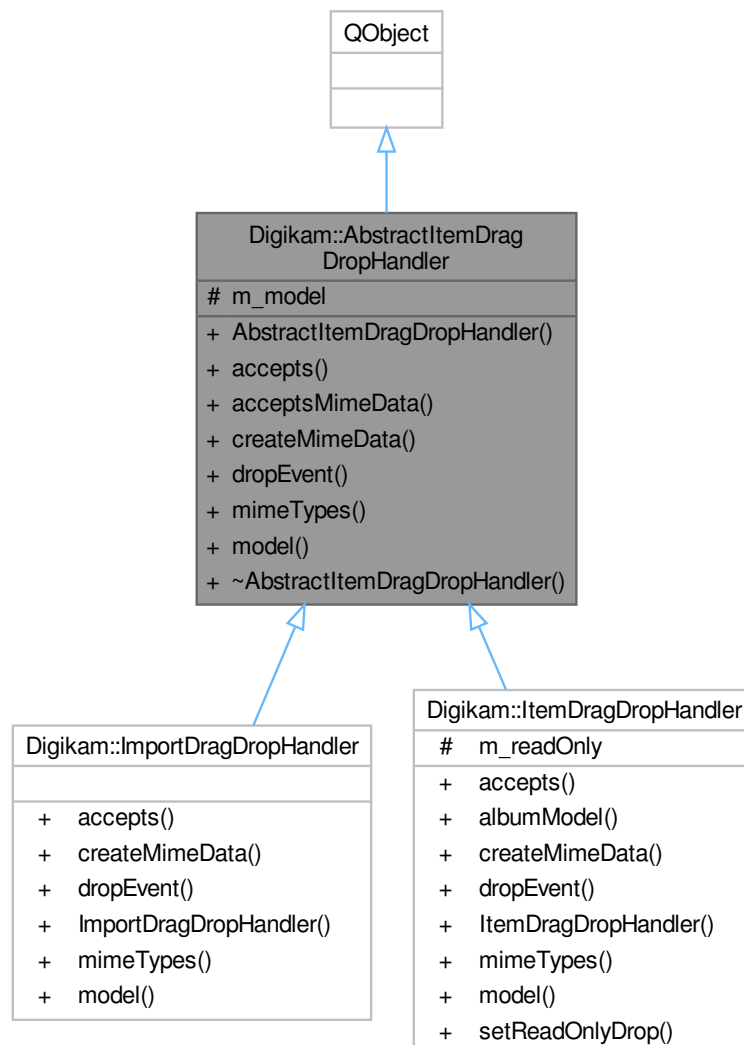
QObject

Digikam::AbstractItemDragDropHandler

# m_model

+ AbstractItemDragDropHandler()
+ accepts()
+ acceptsMimeData()
+ createMimeData()
+ dropEvent()
+ mimeTypes()
+ model()
+ ~AbstractItemDragDropHandler()

Digikam::ImportDragDropHandler

+ accepts()
+ createMimeData()
+ dropEvent()
+ ImportDragDropHandler()
+ mimeTypes()
+ model()

Digikam::ItemDragDropHandler

# m_readOnly

+ accepts()
+ albumModel()
+ createMimeData()
+ dropEvent()
+ ItemDragDropHandler()
+ mimeTypes()
+ model()
+ setReadOnlyDrop()